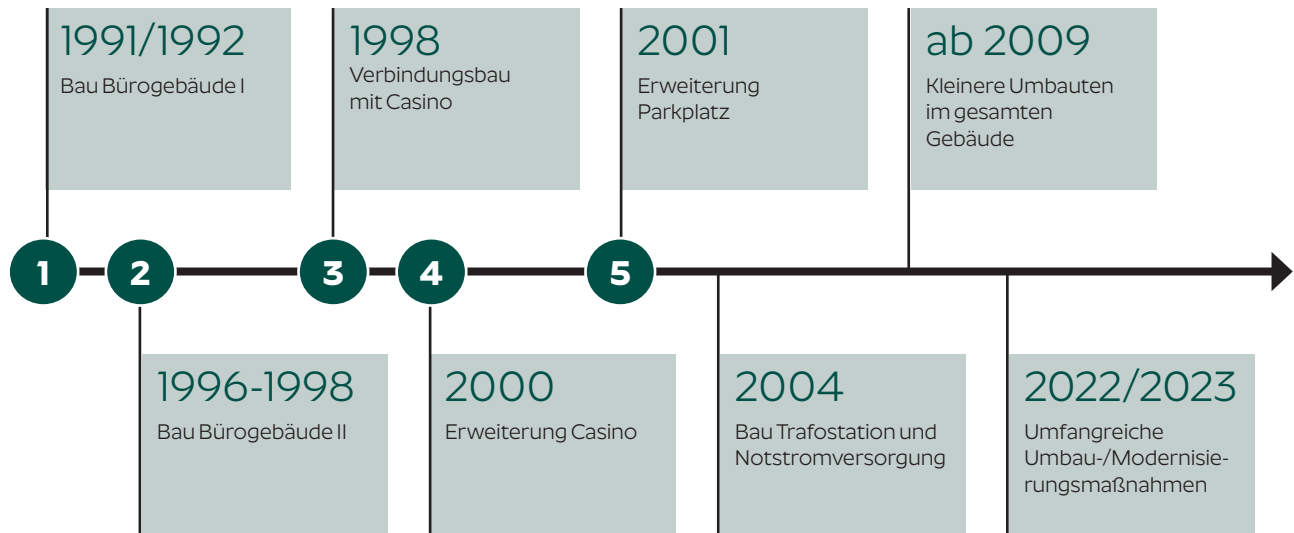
1991/1992
Bau Bürogebäude I

1998
Verbindungsbau mit Casino

2001
Erweiterung Parkplatz

ab 2009
Kleinere Umbauten im gesamten Gebäude

1

2

3

4

5

1996-1998
Bau Bürogebäude II

2000
Erweiterung Casino

2004
Bau Trafostation und Notstromversorgung

2022/2023
Umfangreiche Umbau-/Modernisierungsmaßnahmen